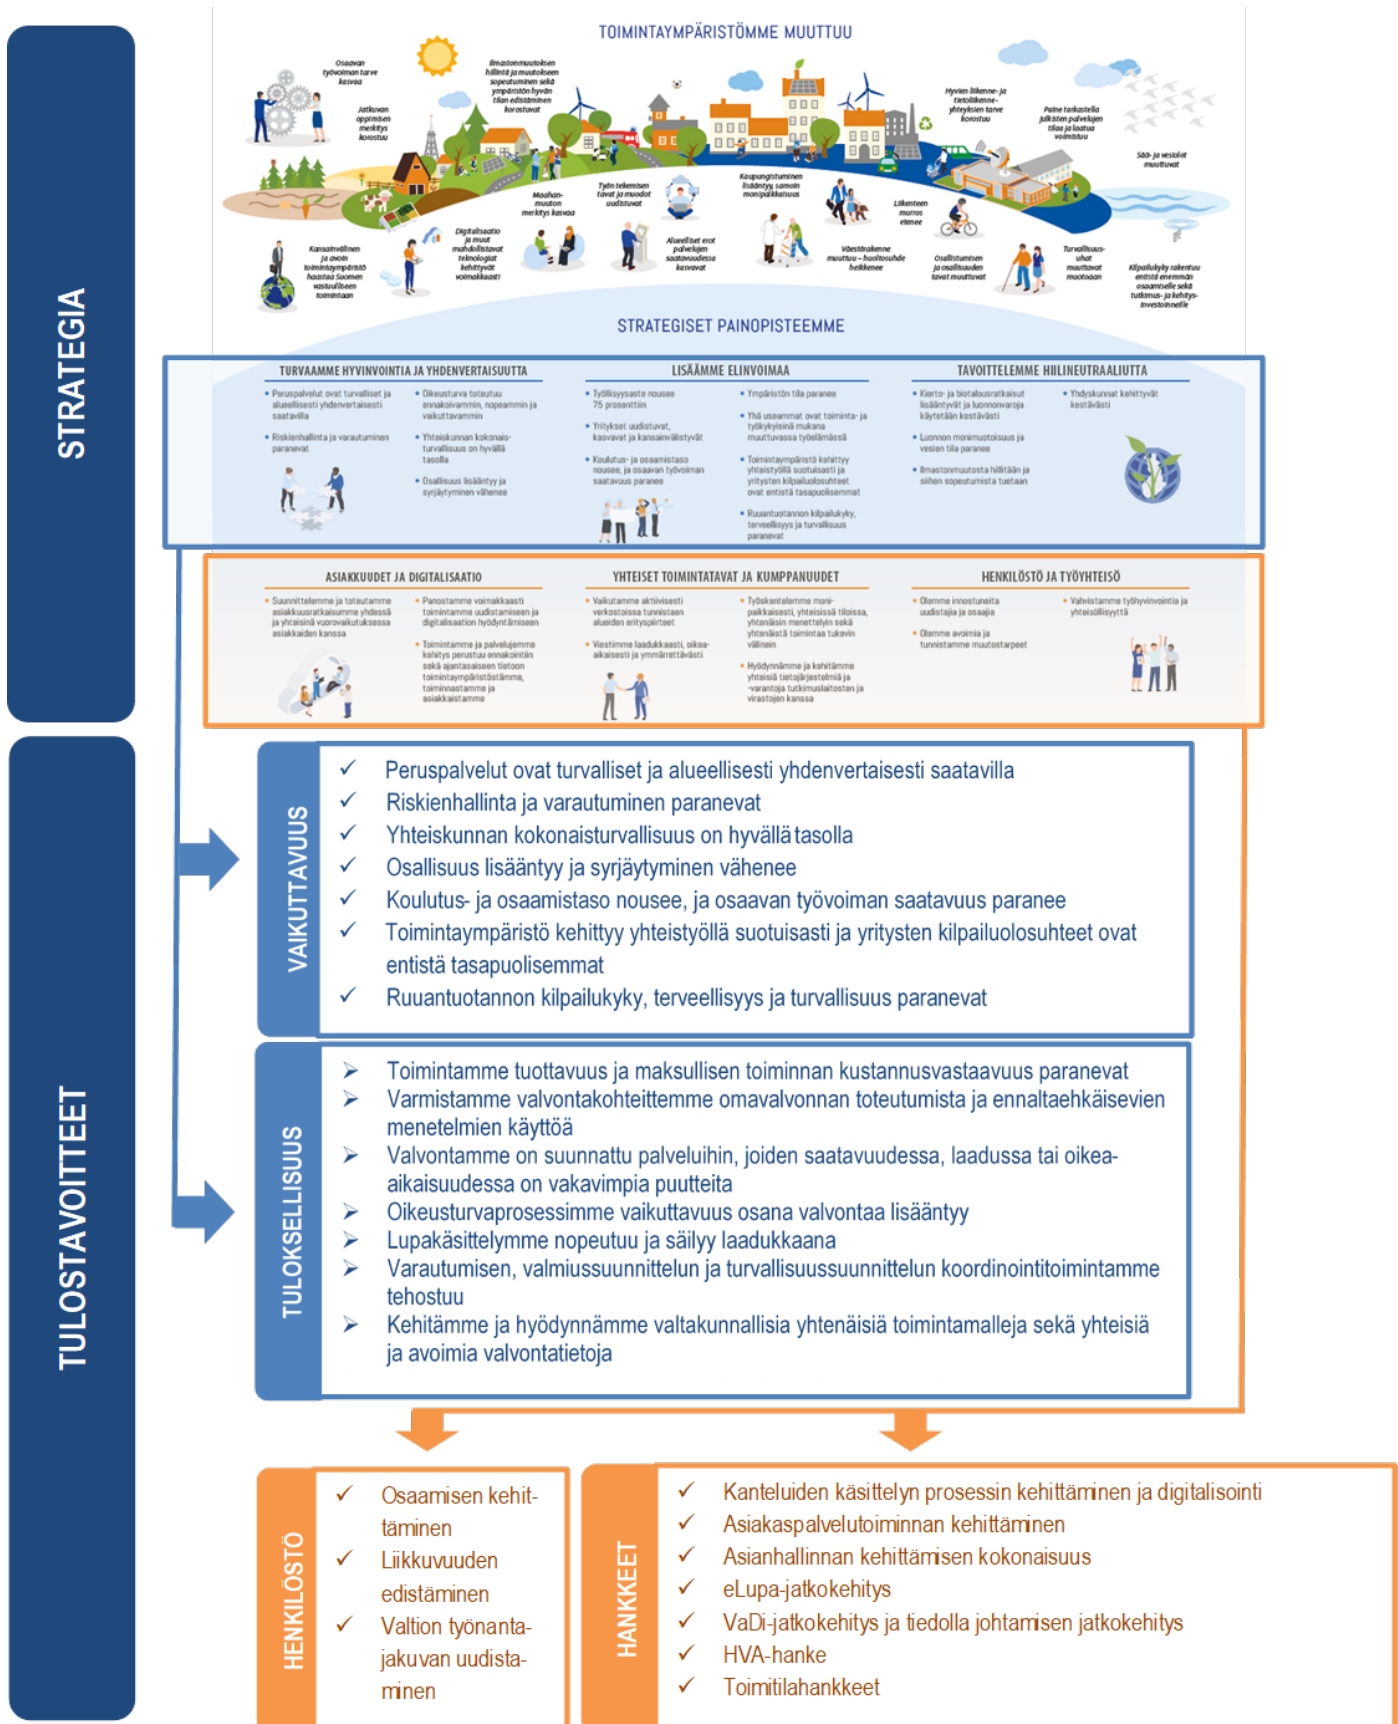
STRATEGIA

TOIMINTAYMPÄRISTÖMME MUUTTUU

Osaavan työvoiman tarve kasvaa

Jatkuvan oppimisen merkitys korostuu

Ilmastonmuutoksen hillintä ja muutokseen sopeutuminen sekä ympäristön hyvän tilan edistäminen korostuvat

Hyvien liikenne- ja tietoliikenneyhteyksien tarve korostuu

Paine tarkastella julkisten palvelujen tilaa ja laatua voimistuu

Sää- ja vesiolot muuttuvat

Maahanmuuton merkitys kasvaa

Työn tekemisen tavat ja muodot uudistuvat

Kaupungistuminen lisääntyy, samoin monipaikkaisuus

Liikenteen murros etenee

Kansainvälinen ja avoin toimintaympäristö haastaa Suomen vastuullisen toiminnan

Digitalisaatio ja muut mahdollistavat teknologiat kehittyvät voimakkaasti

Alueelliset erot palvelujen saatavuudessa kasvavat

Väestörakenne muuttuu – huoltosuhde heikkenee

Osallistumisen ja osallisuuden tavat muuttuvat

Turvallisuusuhat muuttavat muotoaan

Kilpailukyky rakentuu entistä enemmän osaamiselle sekä tutkimus- ja kehitysinvestoinneille

STRATEGISET PAINOPISTEEMME

TURVAAMME HYVINVOINTIA JA YHDENVERTAISUUTTA
• Peruspalvelut ovat turvalliset ja alueellisesti yhdenvertaisesti saatavilla
• Riskienhallinta ja varautuminen paranevat
• Oikeusturva toteutuu ennakoivammin, nopeammin ja vaikuttavammin
• Yhteiskunnan kokonaisturvallisuus on hyvällä tasolla
• Osallisuus lisääntyy ja syrjäytyminen vähenee

LISÄÄMME ELINVOIMAA
• Työllisyysaste nousee 75 prosenttiin
• Yritykset uudistuvat, kasvavat ja kansainvälistyvät
• Koulutus- ja osaamistaso nousee, ja osaavan työvoiman saatavuus paranee
• Ympäristön tila paranee
• Yhä useammat ovat toiminta- ja työkykyisinä mukana muuttuvassa työelämässä
• Toimintaympäristö kehittyy yhteistyöllä suotuisasti ja yritysten kilpailuolosuhteet ovat entistä tasapuolisemmat
• Ruuantuotannon kilpailukyky, terveellisyys ja turvallisuus paranevat

TAVOITTELEMME HIILINEUTRAALIUTTA
• Kierto- ja biotalousratkaisut lisääntyvät ja luonnonvaroja käytetään kestävästi
• Luonnon monimuotoisuus ja vesien tila paranee
• Ilmastonmuutosta hillitään ja siihen sopeutumista tuetaan
• Yhdyskunnat kehittyvät kestävästi

ASIAKKUUDET JA DIGITALISAATIO
• Suunnittelemme ja toteutamme asiakkuusratkaisumme yhdessä ja yhteisinä vuorovaikutuksessa asiakkaiden kanssa
• Panostamme voimakkaasti toimintamme uudistamiseen ja digitalisaation hyödyntämiseen
• Toimintamme ja palvelujemme kehitys perustuu ennakointiin sekä ajantasaiseen tietoon toimintaympäristöstämme, toiminnastamme ja asiakkaistamme

YHTEISET TOIMINTATAVAT JA KUMPPANUUDET
• Vaikutamme aktiivisesti verkostoissa tunnistaen alueiden erityispiirteet
• Viestimme laadukkaasti, oikea-aikaisesti ja ymmärrettävästi
• Työskentelemme monipaikkaisesti, yhteisissä tiloissa, yhtenäisin menettelyin sekä yhtenäistä toimintaa tukevin välinein
• Hyödynnämme ja kehitämme yhteisiä tietojärjestelmiä ja -varantoja tutkimuslaitosten ja virastojen kanssa

HENKILÖSTÖ JA TYÖYHTEISÖ
• Olemme innostuneita uudistajia ja osaajia
• Olemme avoimia ja tunnistamme muutostarpeet
• Vahvistamme työhyvinvointia ja yhteisöllisyyttä

TULOSTAVOITTEET

VAIKUTTAVUUS
✓ Peruspalvelut ovat turvalliset ja alueellisesti yhdenvertaisesti saatavilla
✓ Riskienhallinta ja varautuminen paranevat
✓ Yhteiskunnan kokonaisturvallisuus on hyvällä tasolla
✓ Osallisuus lisääntyy ja syrjäytyminen vähenee
✓ Koulutus- ja osaamistaso nousee, ja osaavan työvoiman saatavuus paranee
✓ Toimintaympäristö kehittyy yhteistyöllä suotuisasti ja yritysten kilpailuolosuhteet ovat entistä tasapuolisemmat
✓ Ruuantuotannon kilpailukyky, terveellisyys ja turvallisuus paranevat

TULOKSELLISUUS
➤ Toimintamme tuottavuus ja maksullisen toiminnan kustannusvastaavuus paranevat
➤ Varmistamme valvontakohteittemme omavalvonnan toteutumista ja ennaltaehkäisevien menetelmien käyttöä
➤ Valvontamme on suunnattu palveluihin, joiden saatavuudessa, laadussa tai oikea-aikaisuudessa on vakavimpia puutteita
➤ Oikeusturvaprosessimme vaikuttavuus osana valvontaa lisääntyy
➤ Lupakäsittelymme nopeutuu ja säilyy laadukkaana
➤ Varautumisen, valmiussuunnittelun ja turvallisuussuunnittelun koordinointitoimintamme tehostuu
➤ Kehitämme ja hyödynnämme valtakunnallisia yhtenäisiä toimintamalleja sekä yhteisiä ja avoimia valvontatietoja

HENKILÖSTÖ
✓ Osaamisen kehittäminen
✓ Liikkuvuuden edistäminen
✓ Valtion työnantajakuvan uudistaminen

HANKKEET
✓ Kanteluiden käsittelyn prosessin kehittäminen ja digitalisointi
✓ Asiakaspalvelutoiminnan kehittäminen
✓ Asianhallinnan kehittämisen kokonaisuus
✓ eLupa-jatkokehitys
✓ VaDi-jatkokehitys ja tiedolla johtamisen jatkokehitys
✓ HVA-hanke
✓ Toimitilahankkeet